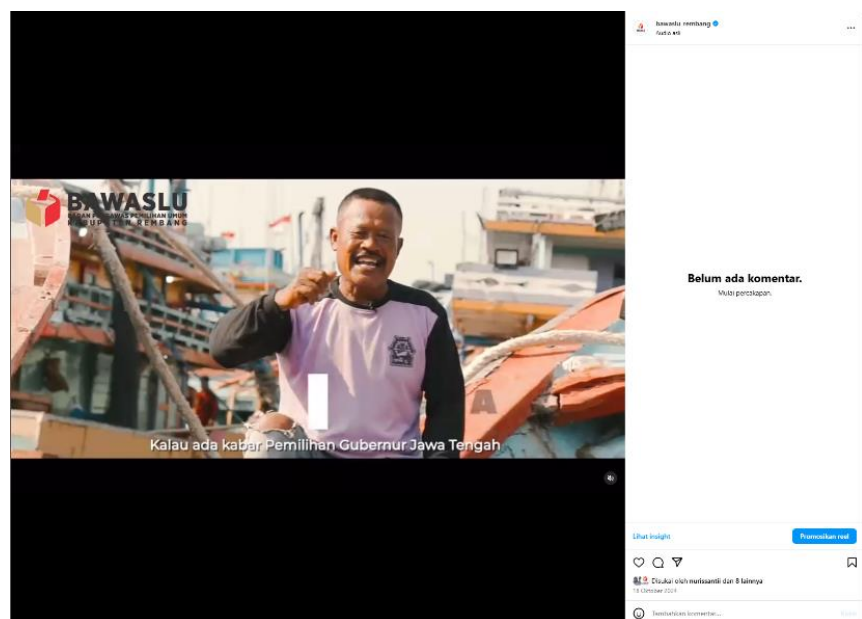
BAWASLU
BADAN PENGAWAS PEMILIHAN UMUM
KABUPATEN REMBANG

Kalau ada kabar Pemilihan Gubernur Jawa Tengah

bawaslu.rembang
Audio asli

Belum ada komentar.
Mulai percakapan.

Lihat insight
Promosikan reel

Disukai oleh nurissantii dan 8 lainnya
18 Oktober 2024

Tambahkan komentar...
Kirim